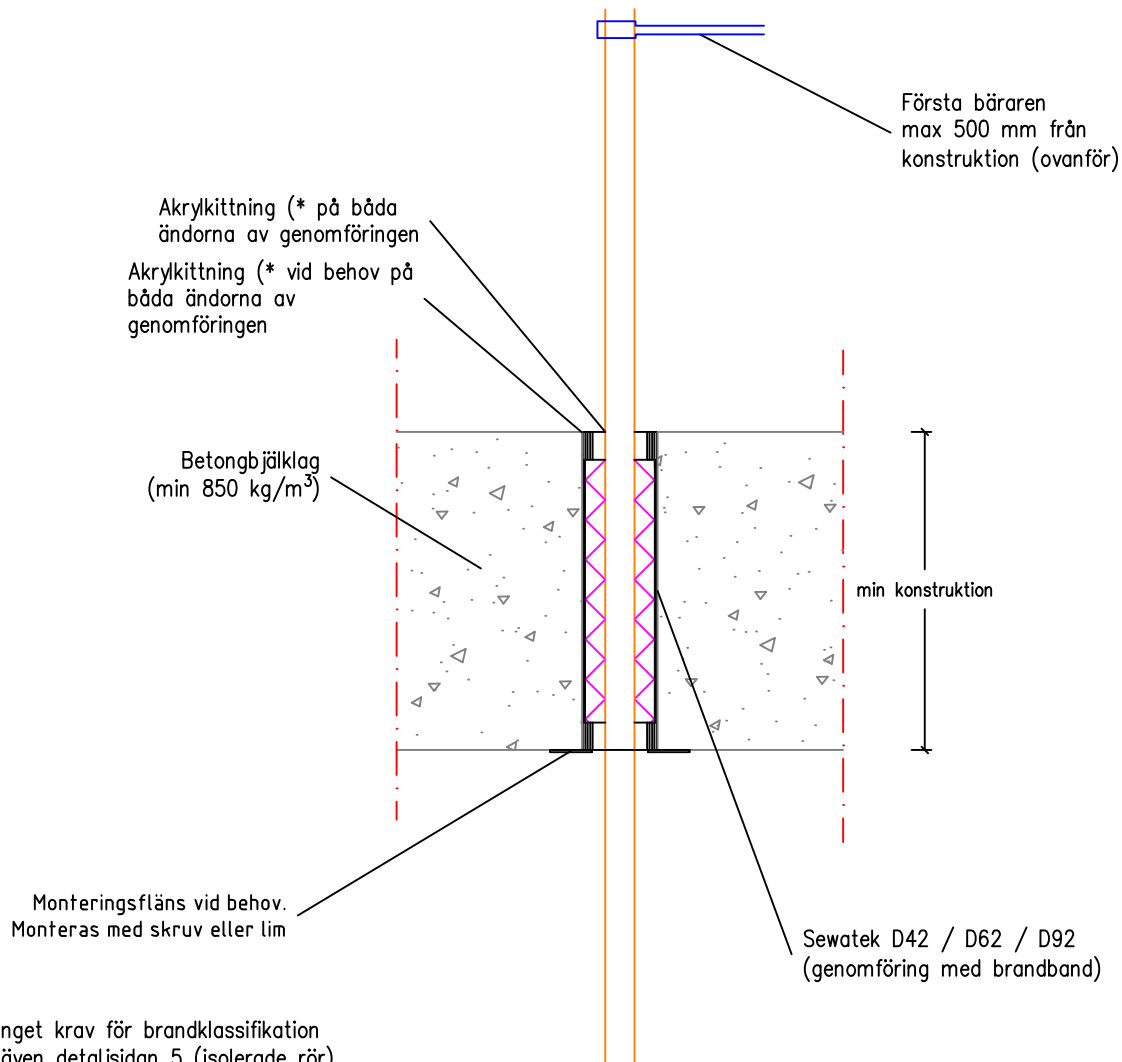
Första bäraren max 500 mm från konstruktion (ovanför)

Akrylkittning (* på båda ändorna av genomföringen

Akrylkittning (* vid behov på båda ändorna av genomföringen

Betongbjälklag (min 850 kg/m$^3$)

min konstruktion

Monteringsfläns vid behov. Monteras med skruv eller lim

Sewatek D42 / D62 / D92 (genomföring med brandband)

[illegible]nget krav för brandklassifikation
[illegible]även detaljsidan 5 (isolerade rör)